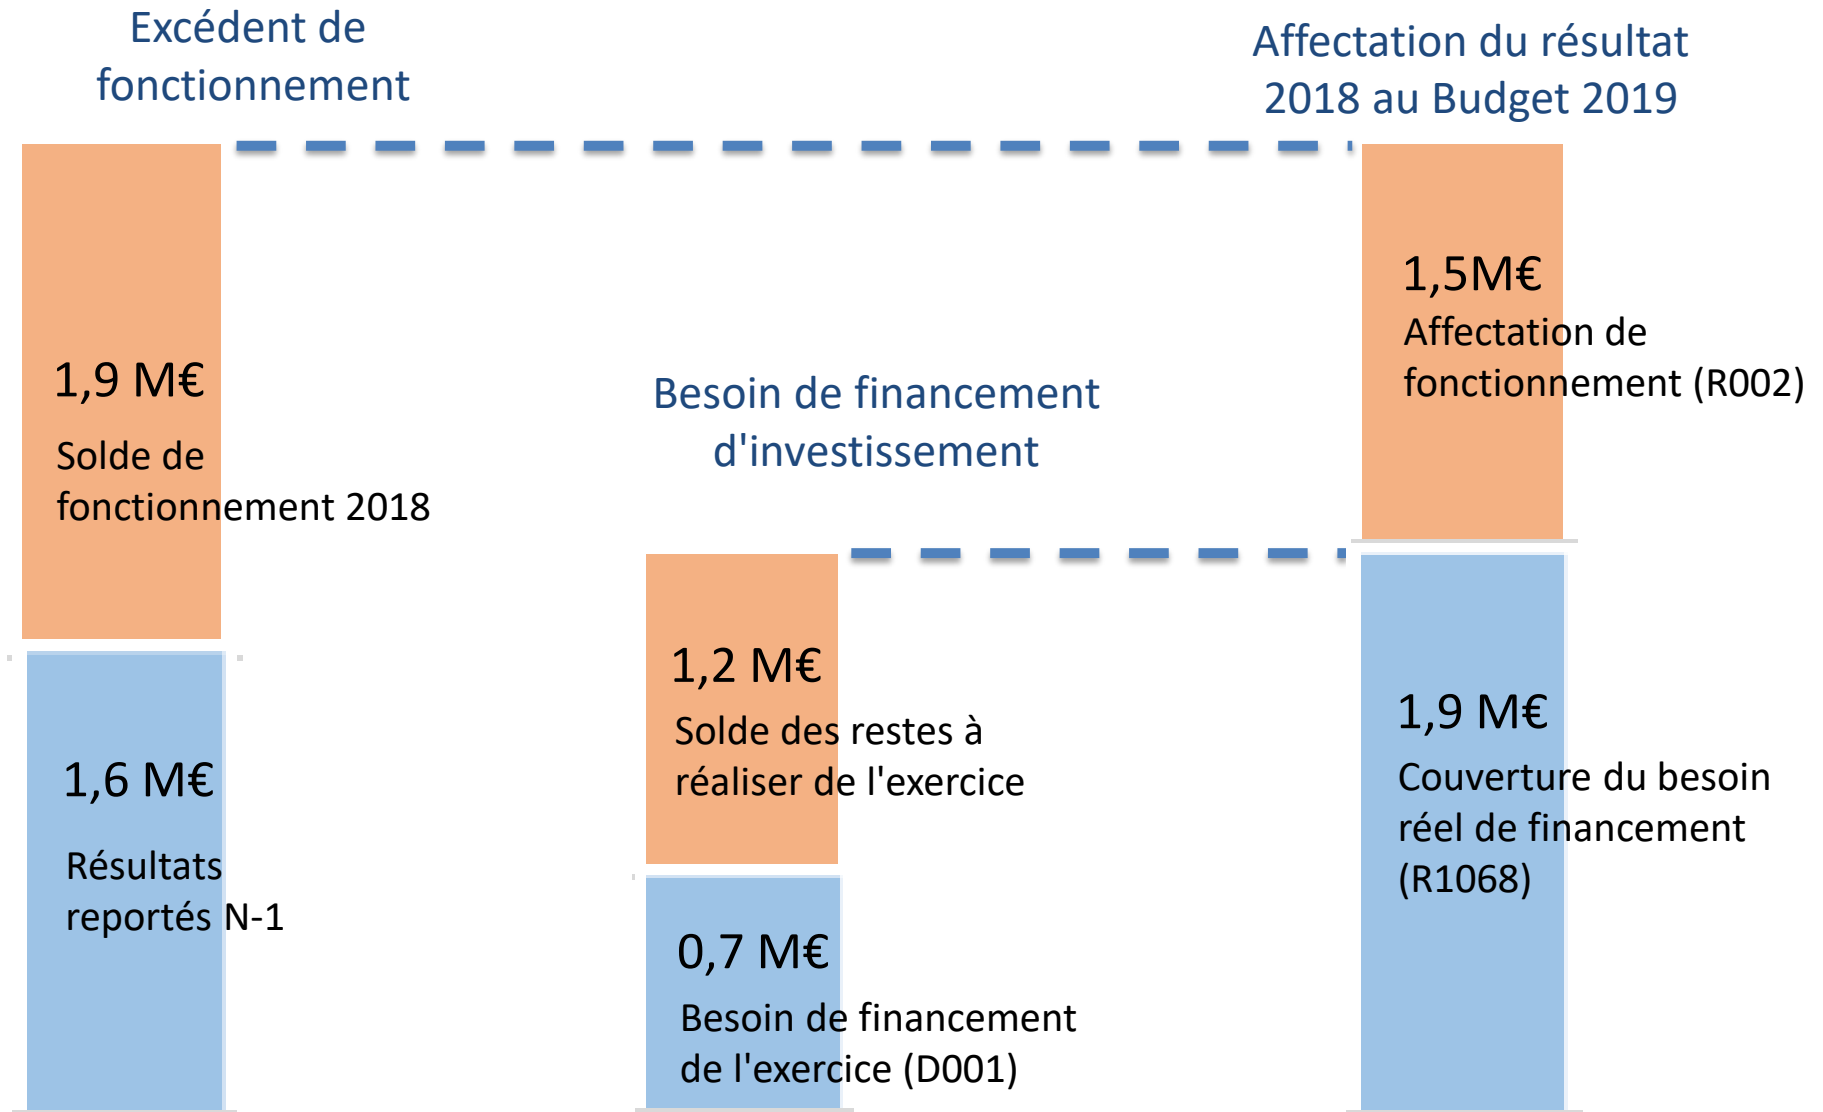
Excédent de fonctionnement

Affectation du résultat 2018 au Budget 2019

1,9 M€
Solde de fonctionnement 2018

1,6 M€
Résultats reportés N-1

Besoin de financement d'investissement

1,2 M€
Solde des restes à réaliser de l'exercice

0,7 M€
Besoin de financement de l'exercice (D001)

1,5M€
Affectation de fonctionnement (R002)

1,9 M€
Couverture du besoin réel de financement (R1068)